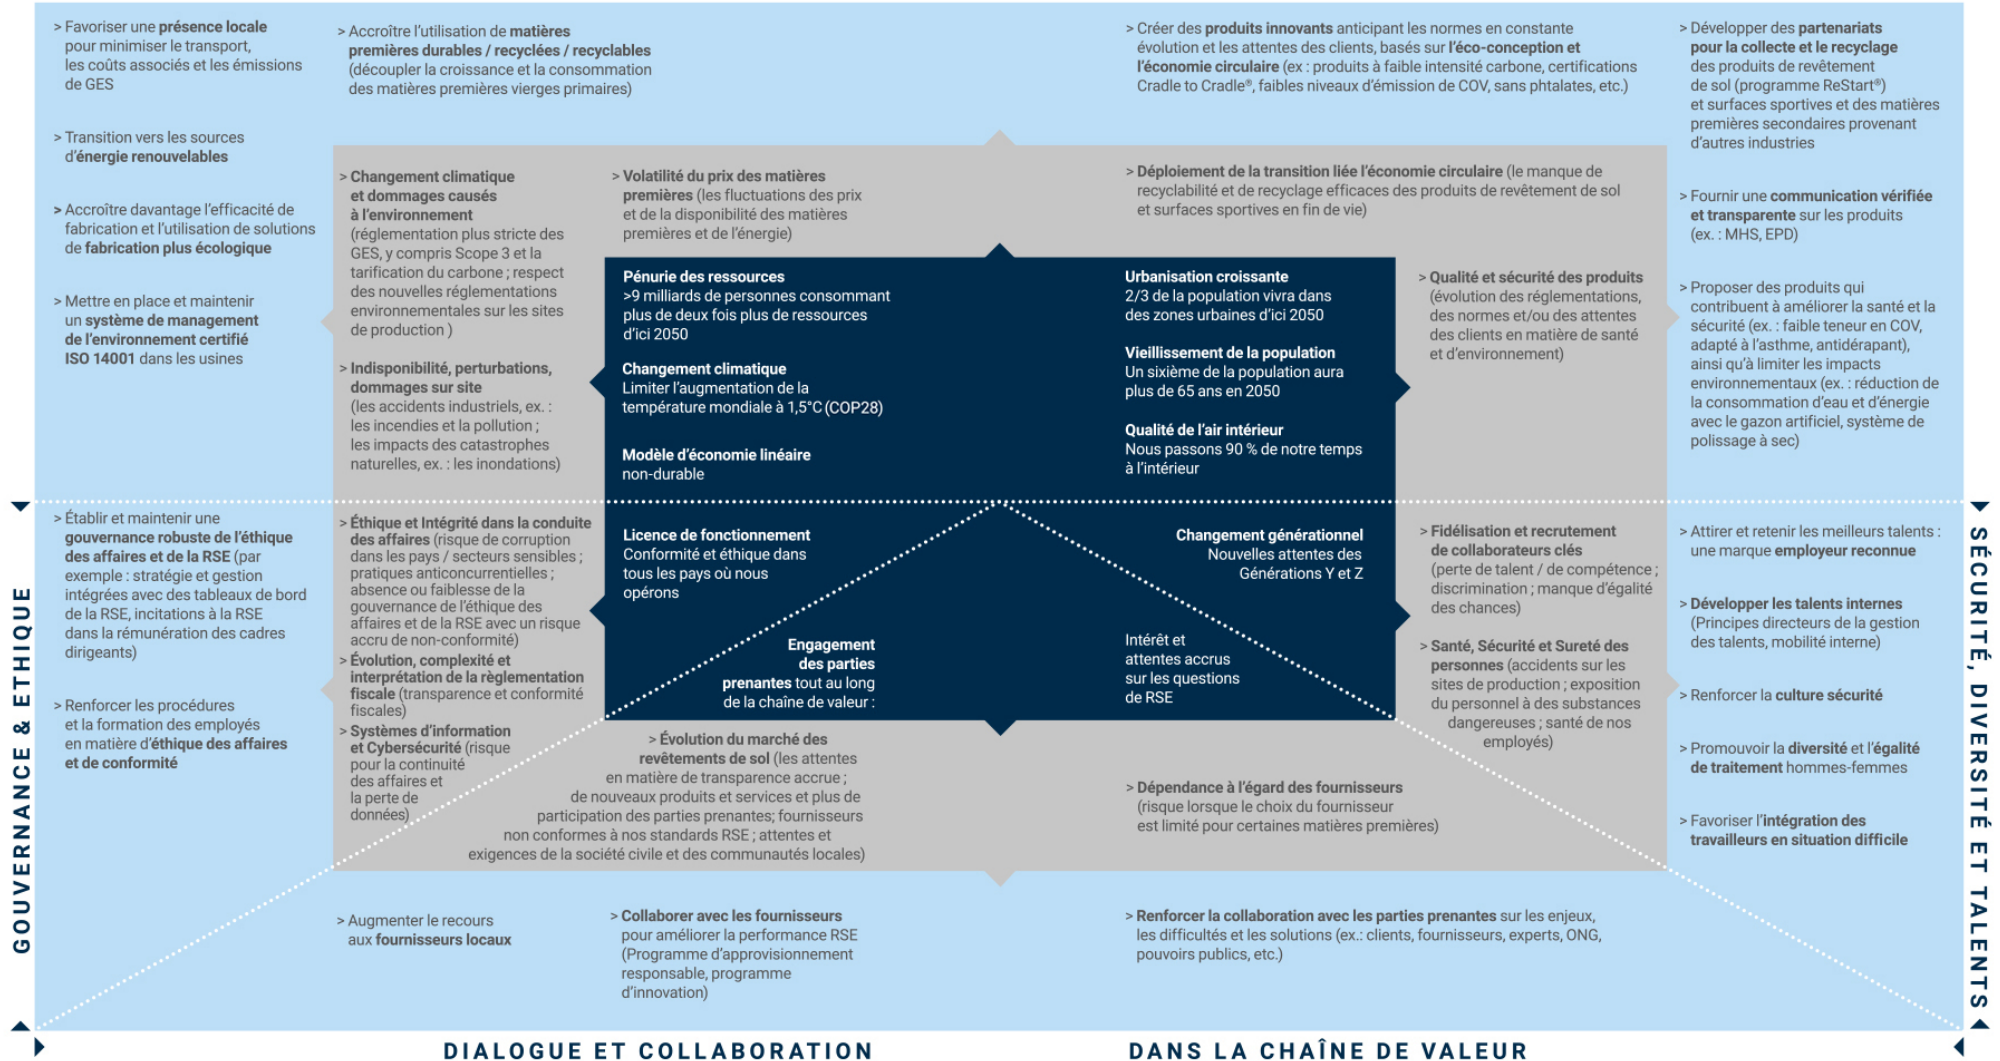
> Favoriser une présence locale pour minimiser le transport, les coûts associés et les émissions de GES

> Transition vers les sources d'énergie renouvelables

> Accroître davantage l'efficacité de fabrication et l'utilisation de solutions de fabrication plus écologique

> Mettre en place et maintenir un système de management de l'environnement certifié ISO 14001 dans les usines

> Accroître l'utilisation de matières premières durables / recyclées / recyclables (découpler la croissance et la consommation des matières premières vierges primaires)

> Créer des produits innovants anticipant les normes en constante évolution et les attentes des clients, basés sur l'éco-conception et l'économie circulaire (ex : produits à faible intensité carbone, certifications Cradle to Cradle®, faibles niveaux d'émission de COV, sans phtalates, etc.)

> Développer des partenariats pour la collecte et le recyclage des produits de revêtement de sol (programme ReStart®) et surfaces sportives et des matières premières secondaires provenant d'autres industries

> Fournir une communication vérifiée et transparente sur les produits (ex. : MHS, EPD)

> Proposer des produits qui contribuent à améliorer la santé et la sécurité (ex. : faible teneur en COV, adapté à l'asthme, antidérapant), ainsi qu'à limiter les impacts environnementaux (ex. : réduction de la consommation d'eau et d'énergie avec le gazon artificiel, système de polissage à sec)

> Changement climatique et dommages causés à l'environnement (réglementation plus stricte des GES, y compris Scope 3 et la tarification du carbone ; respect des nouvelles réglementations environnementales sur les sites de production )

> Indisponibilité, perturbations, dommages sur site (les accidents industriels, ex. : les incendies et la pollution ; les impacts des catastrophes naturelles, ex. : les inondations)

> Volatilité du prix des matières premières (les fluctuations des prix et de la disponibilité des matières premières et de l'énergie)

> Déploiement de la transition liée l'économie circulaire (le manque de recyclabilité et de recyclage efficaces des produits de revêtement de sol et surfaces sportives en fin de vie)

Pénurie des ressources
>9 milliards de personnes consommant plus de deux fois plus de ressources d'ici 2050

Changement climatique
Limiter l'augmentation de la température mondiale à 1,5°C (COP28)

Modèle d'économie linéaire
non-durable

Urbanisation croissante
2/3 de la population vivra dans des zones urbaines d'ici 2050

Vieillissement de la population
Un sixième de la population aura plus de 65 ans en 2050

Qualité de l'air intérieur
Nous passons 90 % de notre temps à l'intérieur

> Qualité et sécurité des produits (évolution des réglementations, des normes et/ou des attentes des clients en matière de santé et d'environnement)

> Établir et maintenir une gouvernance robuste de l'éthique des affaires et de la RSE (par exemple : stratégie et gestion intégrées avec des tableaux de bord de la RSE, incitations à la RSE dans la rémunération des cadres dirigeants)

> Renforcer les procédures et la formation des employés en matière d'éthique des affaires et de conformité

> Éthique et Intégrité dans la conduite des affaires (risque de corruption dans les pays / secteurs sensibles ; pratiques anticoncurrentielles ; absence ou faiblesse de la gouvernance de l'éthique des affaires et de la RSE avec un risque accru de non-conformité)
> Évolution, complexité et interprétation de la règlementation fiscale (transparence et conformité fiscales)
> Systèmes d'information et Cybersécurité (risque pour la continuité des affaires et la perte de données)

Licence de fonctionnement
Conformité et éthique dans tous les pays où nous opérons

Engagement des parties prenantes tout au long de la chaîne de valeur :

Changement générationnel
Nouvelles attentes des Générations Y et Z

Intérêt et attentes accrus sur les questions de RSE

> Fidélisation et recrutement de collaborateurs clés (perte de talent / de compétence ; discrimination ; manque d'égalité des chances)

> Santé, Sécurité et Sureté des personnes (accidents sur les sites de production ; exposition du personnel à des substances dangereuses ; santé de nos employés)

> Attirer et retenir les meilleurs talents : une marque employeur reconnue

> Développer les talents internes (Principes directeurs de la gestion des talents, mobilité interne)

> Renforcer la culture sécurité

> Promouvoir la diversité et l'égalité de traitement hommes-femmes

> Favoriser l'intégration des travailleurs en situation difficile

> Évolution du marché des revêtements de sol (les attentes en matière de transparence accrue ; de nouveaux produits et services et plus de participation des parties prenantes; fournisseurs non conformes à nos standards RSE ; attentes et exigences de la société civile et des communautés locales)

> Dépendance à l'égard des fournisseurs (risque lorsque le choix du fournisseur est limité pour certaines matières premières)

> Augmenter le recours aux fournisseurs locaux

> Collaborer avec les fournisseurs pour améliorer la performance RSE (Programme d'approvisionnement responsable, programme d'innovation)

> Renforcer la collaboration avec les parties prenantes sur les enjeux, les difficultés et les solutions (ex.: clients, fournisseurs, experts, ONG, pouvoirs publics, etc.)

GOUVERNANCE & ETHIQUE

SÉCURITÉ, DIVERSITÉ ET TALENTS

DIALOGUE ET COLLABORATION DANS LA CHAÎNE DE VALEUR